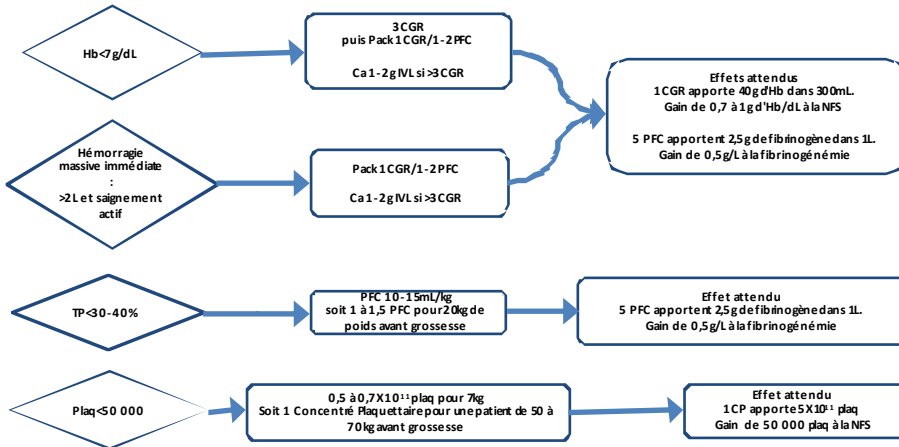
Hb<7g/dL

3 CGR
puis Pack 1 CGR/1-2 PFC

Ca 1-2 g IVL si >3 CGR

Effets attendus
1 CGR apporte 40 g d'Hb dans 300 mL.
Gain de 0,7 à 1 g d'Hb/dL à la NFS

5 PFC apportent 2,5 g de fibrinogène dans 1L.
Gain de 0,5 g/L à la fibrinogénémie

Hémorragie massive immédiate
:
>2L et saignement actif

Pack 1 CGR/1-2 PFC

Ca 1-2 g IVL si >3 CGR

TP<30-40%

PFC 10-15 mL/kg
soit 1 à 1,5 PFC pour 20 kg de poids avant grossesse

Effet attendu
5 PFC apportent 2,5 g de fibrinogène dans 1L.
Gain de 0,5 g/L à la fibrinogénémie

Plaq<50 000

0,5 à 0,7X10$^{11}$ plaq pour 7kg
Soit 1 Concentré Plaquettaire pour une patient de 50 à 70 kg avant grossesse

Effet attendu
1 CP apporte 5X10$^{11}$ plaq
Gain de 50 000 plaq à la NFS